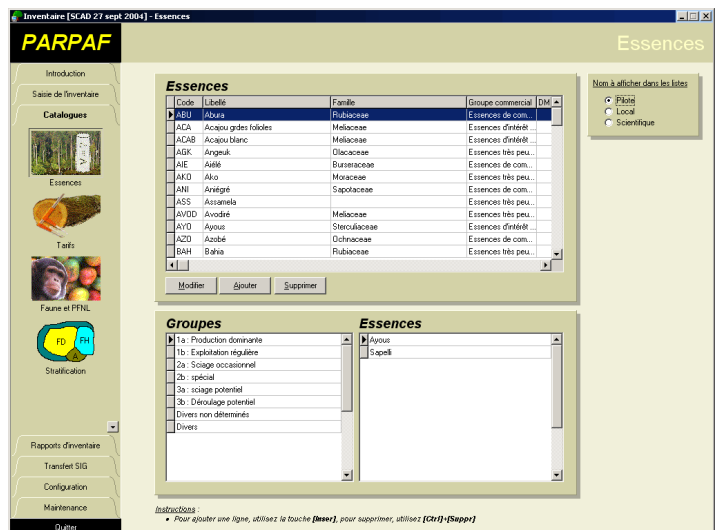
Inventaire [SCAD 27 sept 2004] - Essences

PARPAF

Essences

Introduction
Saisie de l'inventaire
Catalogues
Essences
Tarifs
Faune et PFNL
FD
FH
A
Stratification
Rapports d'inventaire
Transfert SIG
Configuration
Maintenance
Quitter

Essences

| Code | Libellé | Famille | Groupe commercial | DM |
|---|---|---|---|---|
| ABU | Abura | Rubiaceae | Essences de com... | |
| ACA | Acajou grdes folioles | Meliaceae | Essences d'intérêt ... | |
| ACAB | Acajou blanc | Meliaceae | Essences d'intérêt ... | |
| AGK | Angeuk | Olacaceae | Essences très peu... | |
| AIE | Aiélé | Burseraceae | Essences de com... | |
| AKO | Ako | Moraceae | Essences très peu... | |
| ANI | Aniégré | Sapotaceae | Essences de com... | |
| ASS | Assamela | | Essences très peu... | |
| AVOD | Avodiré | Meliaceae | Essences très peu... | |
| AYO | Ayous | Sterculiaceae | Essences d'intérêt ... | |
| AZO | Azobé | Ochnaceae | Essences de com... | |
| BAH | Bahia | Rubiaceae | Essences très peu... | |

Modifier   Ajouter   Supprimer

Nom à afficher dans les listes
Pilote
Local
Scientifique

Groupes
1a : Production dominante
1b : Exploitation régulière
2a : Sciage occasionnel
2b : spécial
3a : sciage potentiel
3b : Déroulage potentiel
Divers non déterminés
Divers

Essences
Ayous
Sapelli

Instructions :
• Pour ajouter une ligne, utilisez la touche [Inser], pour supprimer, utilisez [Ctrl]+[Suppr]